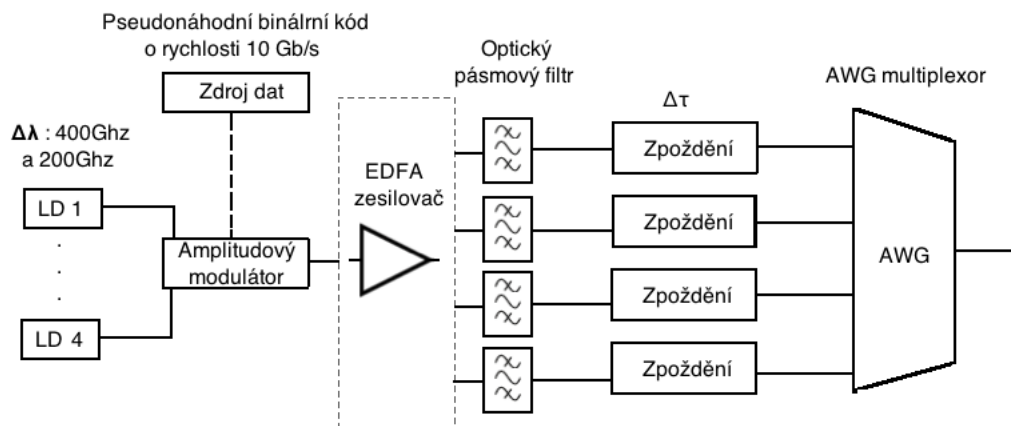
Pseudonáhodní binální kód o rychlosti 10 Gb/s

Zdroj dat

$\Delta\lambda$ : 400Ghz a 200Ghz

LD 1

.
.
.

LD 4

Amplitudový modulátor

EDFA zesilovač

Optický pásmový filtr

$\Delta\tau$

Zpoždění

Zpoždění

Zpoždění

Zpoždění

AWG multiplexor

AWG